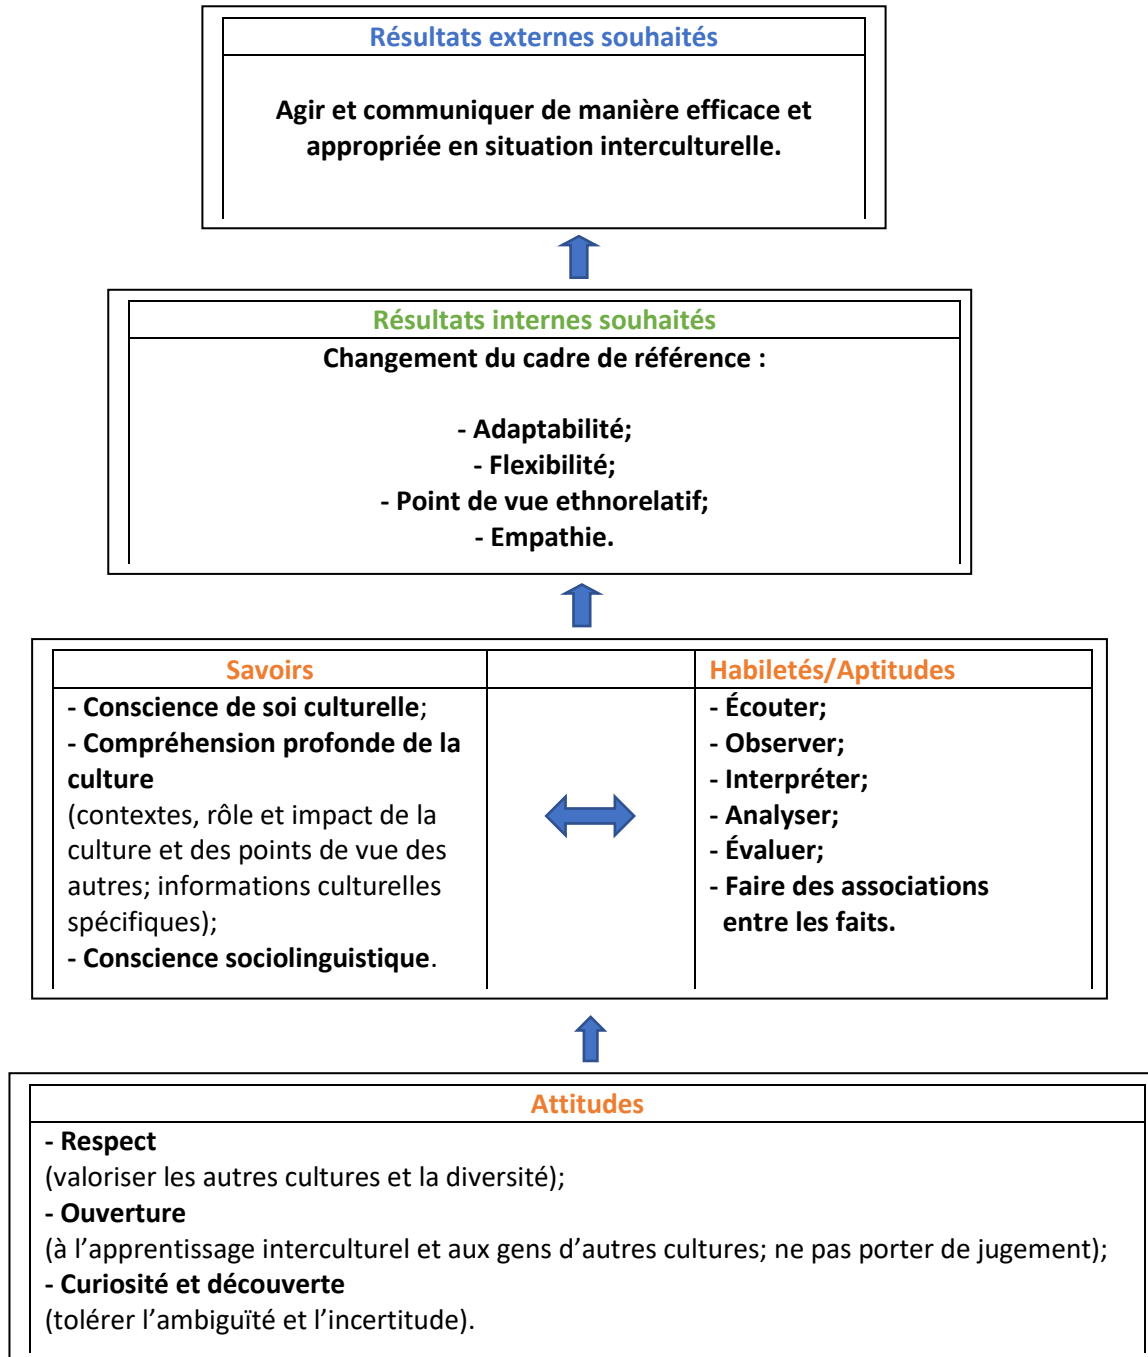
Résultats externes souhaités

Agir et communiquer de manière efficace et appropriée en situation interculturelle.

Résultats internes souhaités

Changement du cadre de référence :

- Adaptabilité;
- Flexibilité;
- Point de vue ethnorelatif;
- Empathie.

| Savoirs | | Habiletés/Aptitudes |
|---|---|---|
| - Conscience de soi culturelle; - Compréhension profonde de la culture (contextes, rôle et impact de la culture et des points de vue des autres; informations culturelles spécifiques); - Conscience sociolinguistique. | | - Écouter; - Observer; - Interpréter; - Analyser; - Évaluer; - Faire des associations entre les faits. |

Attitudes

- Respect
(valoriser les autres cultures et la diversité);
- Ouverture
(à l'apprentissage interculturel et aux gens d'autres cultures; ne pas porter de jugement);
- Curiosité et découverte
(tolérer l'ambiguïté et l'incertitude).